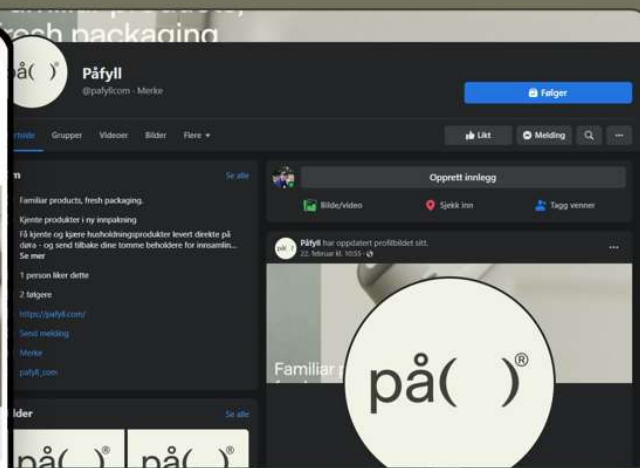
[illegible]
fresh packaging

på( )®

Påfyll
@pafyllcom · Merke

Følger

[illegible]rside
Grupper
Videoer
Bilder
Flere ▾

Likt
Melding

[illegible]m
Se alle

Familiar products, fresh packaging.

Kjente produkter i ny innpakning

Få kjente og kjære husholdningsprodukter levert direkte på døra - og send tilbake dine tomme beholdere for innsamlin... Se mer

1 person liker dette

2 følgere

https://pafyll.com/

Send melding

Merke

pafyll_com

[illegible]ilder
Se alle

på( )®
på( )®

Opprett innlegg

Bilde/video
Sjekk inn
Tagg venner

Påfyll har oppdatert profilbildet sitt.
22. februar kl. 10:55 ·

Familiar p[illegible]
f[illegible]

på( )®